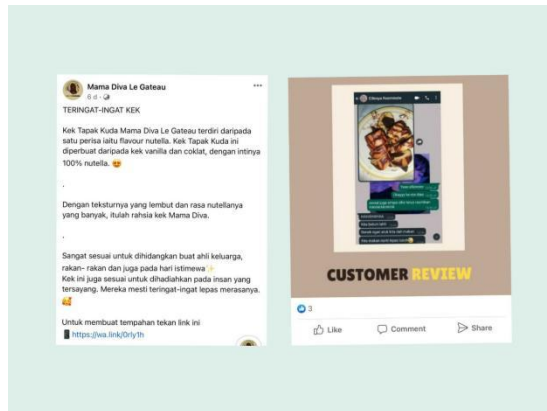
Mama Diva Le Gateau
6 d ·

TERINGAT-INGAT KEK

Kek Tapak Kuda Mama Diva Le Gateau terdiri daripada satu perisa iaitu flavour nutella. Kek Tapak Kuda ini diperbuat daripada kek vanilla dan coklat, dengan intinya 100% nutella. 😍

.

Dengan teksturnya yang lembut dan rasa nutellanya yang banyak, itulah rahsia kek Mama Diva.

.

Sangat sesuai untuk dihidangkan buat ahli keluarga, rakan- rakan dan juga pada hari istimewa✨
Kek ini juga sesuai untuk dihadiahkan pada insan yang tersayang. Mereka mesti teringat-ingat lepas merasanya. 🥰

Untuk membuat tempahan tekan link ini
📱https://wa.link/0rly1h

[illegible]

CUSTOMER REVIEW

3

Like Comment Share